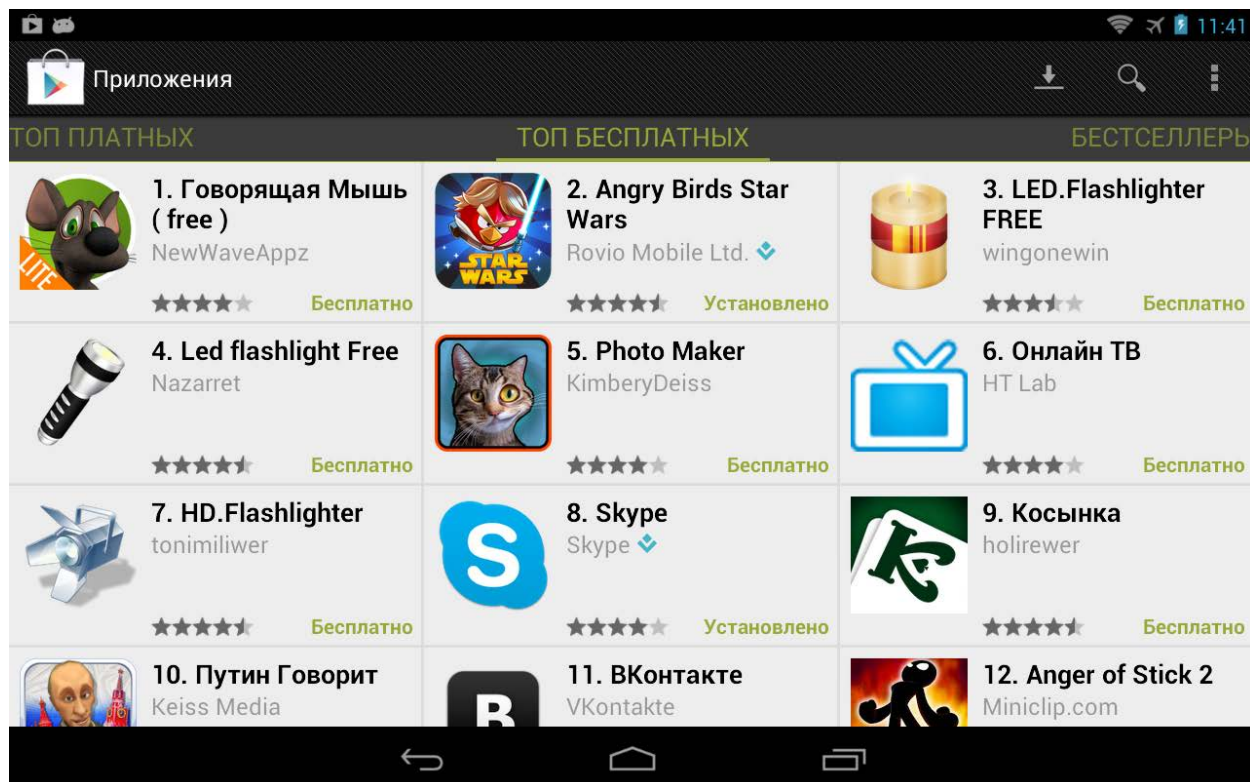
11:41

Приложения

ТОП ПЛАТНЫХ
ТОП БЕСПЛАТНЫХ
БЕСТСЕЛЛЕРЫ

LITE
1. Говорящая Мышь ( free )
NewWaveAppz
Бесплатно

STAR WARS
2. Angry Birds Star Wars
Rovio Mobile Ltd.
Установлено

3. LED.Flashlighter FREE
wingonewin
Бесплатно

4. Led flashlight Free
Nazarret
Бесплатно

5. Photo Maker
KimberyDeiss
Бесплатно

6. Онлайн ТВ
HT Lab
Бесплатно

7. HD.Flashlighter
tonimiliwer
Бесплатно

8. Skype
Skype
Установлено

9. Косынка
holirewer
Бесплатно

10. Путин Говорит
Keiss Media

11. ВКонтакте
VKontakte

12. Anger of Stick 2
Miniclip.com